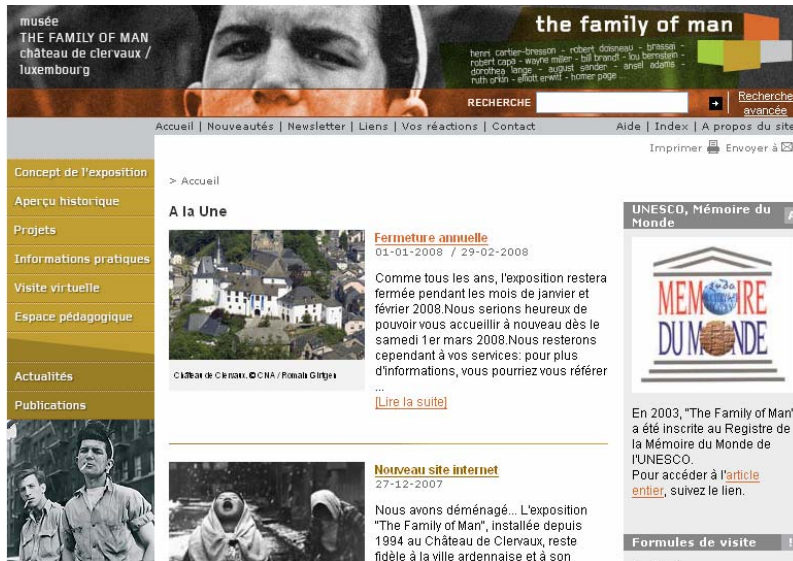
musée
THE FAMILY OF MAN
château de clervaux /
luxembourg

the family of man

henri cartier-bresson - robert doisneau - brassaï - robert capa - wayne miller - bill brandt - lou bernstein - dorothea lange - august sander - ansel adams - ruth orkin - elliott erwitt - homer page

RECHERCHE

Recherche avancée

Accueil | Nouveautés | Newsletter | Liens | Vos réactions | Contact

Aide | Index | A propos du site

Imprimer Envoyer à

Concept de l'exposition
Aperçu historique
Projets
Informations pratiques
Visite virtuelle
Espace pédagogique

Actualités
Publications

> Accueil

A la Une

Château de Clervaux. ©CNA / Romain Girtgen

Fermeture annuelle
01-01-2008 / 29-02-2008

Comme tous les ans, l'exposition restera fermée pendant les mois de janvier et février 2008.Nous serions heureux de pouvoir vous accueillir à nouveau dès le samedi 1er mars 2008.Nous resterons cependant à vos services: pour plus d'informations, vous pourriez vous référer ...
[Lire la suite]

Nouveau site internet
27-12-2007

Nous avons déménagé... L'exposition "The Family of Man", installée depuis 1994 au Château de Clervaux, reste fidèle à la ville ardennaise et à son

UNESCO, Mémoire du Monde

MÉMOIRE DU MONDE

En 2003, "The Family of Man" a été inscrite au Registre de la Mémoire du Monde de l'UNESCO.
Pour accéder à l'article entier, suivez le lien.

Formules de visite